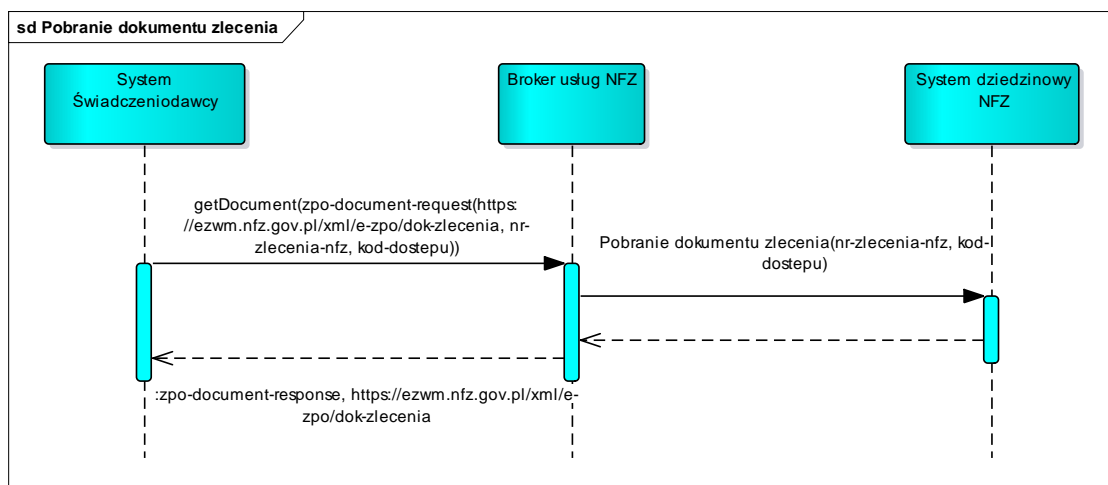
sd Pobranie dokumentu zlecenia

System Świadczeniodawcy

Broker usług NFZ

System dziedzinowy NFZ

getDocument(zpo-document-request(https://ezwm.nfz.gov.pl/xml/e-zpo/dok-zlecenia, nr-zlecenia-nfz, kod-dostepu))

Pobranie dokumentu zlecenia(nr-zlecenia-nfz, kod-dostepu)

:zpo-document-response, https://ezwm.nfz.gov.pl/xml/e-zpo/dok-zlecenia